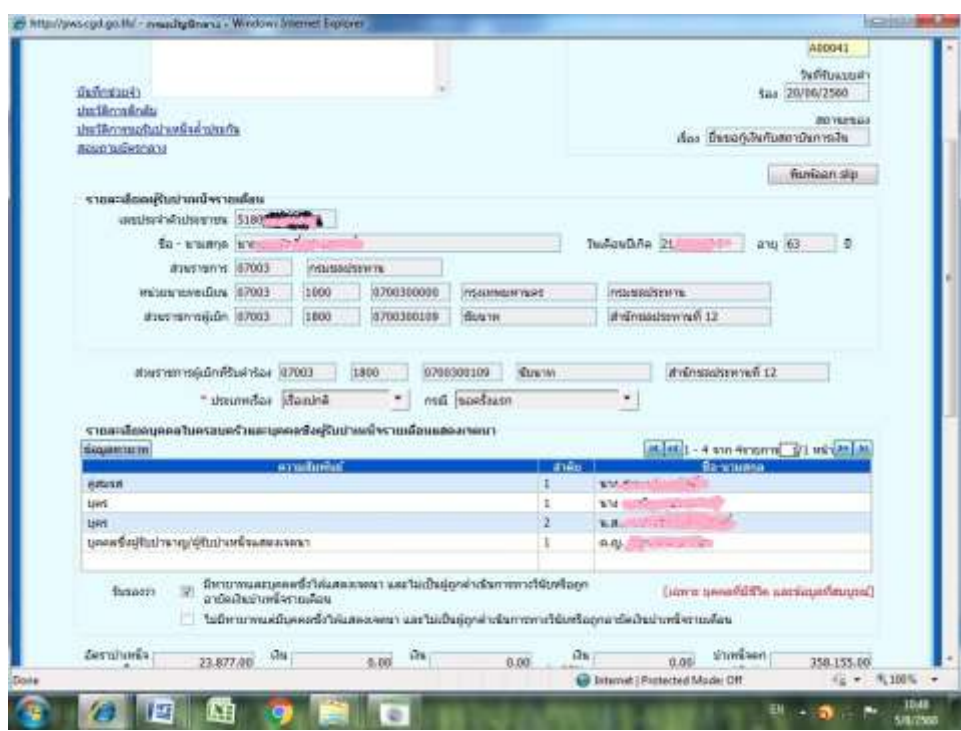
http://pws.cgd.go.th/ - กรมบัญชีกลาง - Windows Internet Explorer

A00041

วันที่รับแบบคำ
ร้อง 20/06/2560

สถานะของ
เรื่อง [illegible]

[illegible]
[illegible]
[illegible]
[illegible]

พิมพ์ออก slip

รายละเอียดผู้รับบำนาญรายเดือน
เลขประจำตัวประชาชน 5180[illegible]
ชื่อ - นามสกุล นาง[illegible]
วันเดือนปีเกิด 21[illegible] อายุ 63 ปี
ส่วนราชการ 07003 กรมชลประทาน
หน่วยงานเบิกจ่าย 07003 1000 0700300000 กรุงเทพมหานคร กรมชลประทาน
ส่วนราชการผู้เบิก 07003 1800 0700300109 ชัยนาท สำนักชลประทานที่ 12

ส่วนราชการผู้เบิกที่รับคำร้อง 07003 1800 0700300109 ชัยนาท สำนักชลประทานที่ 12
* ประเภทเรื่อง เรื่องปกติ กรณี ขอครั้งแรก

รายละเอียดบุคคลในครอบครัวและบุคคลซึ่งผู้รับบำนาญรายเดือนอุปการะ
ข้อมูลทายาท

1 - 4 จาก 4 รายการ 1/1 หน้า

| ความสัมพันธ์ | ลำดับ | ชื่อ-นามสกุล |
|---|---|---|
| คู่สมรส | 1 | นาย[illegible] |
| บุตร | 1 | นาง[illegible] |
| บุตร | 2 | น.ส.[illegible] |
| บุคคลซึ่งผู้รับบำนาญ/ผู้รับบำนาญอุปการะ | 1 | ด.ญ.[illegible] |

รับรองว่า มีทายาทและบุคคลซึ่งได้รับอุปการะ และไม่เป็นผู้ถูกสั่งพักราชการ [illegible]
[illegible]
ไม่มีทายาทและบุคคลซึ่งได้รับอุปการะ และไม่เป็นผู้ถูกสั่งพักราชการ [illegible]

อัตราบำนาญ 23,877.00 เงิน 0.00 เงิน 0.00 เงิน 0.00 บำนาญพิเศษ 358,155.00

Done
Internet | Protected Mode: Off
100%
EN
10:48
5/8/2560